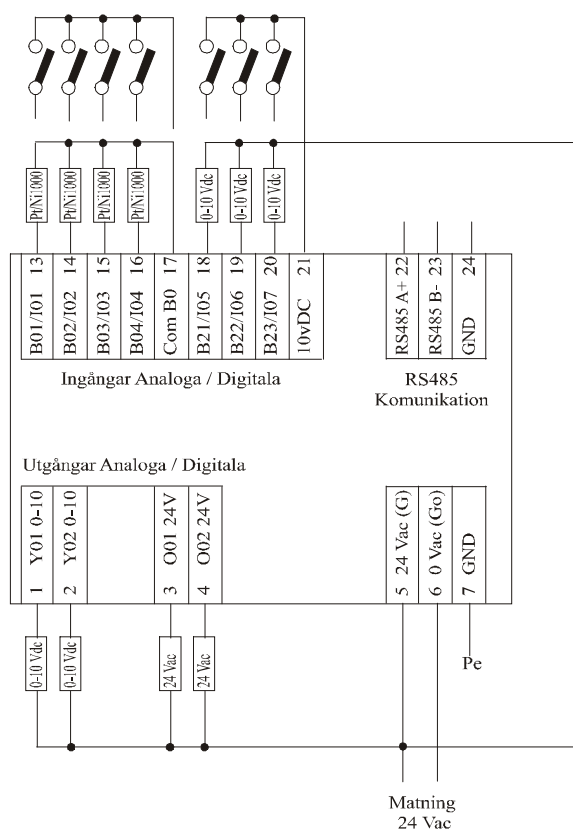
Pt/Ni1000
Pt/Ni1000
Pt/Ni1000
Pt/Ni1000
0-10 Vdc
0-10 Vdc
0-10 Vdc

B01/I01 13
B02/I02 14
B03/I03 15
B04/I04 16
Com B0 17
B21/I05 18
B22/I06 19
B23/I07 20
10vDC 21

RS485 A+ 22
RS485 B- 23
GND 24

Ingångar Analoga / Digitala

RS485
Komunikation

Utgångar Analoga / Digitala

1 Y01 0-10
2 Y02 0-10
3 O01 24V
4 O02 24V

5 24 Vac (G)
6 0 Vac (Go)
7 GND

0-10 Vdc
0-10 Vdc
24 Vac
24 Vac

Pe

Matning
24 Vac